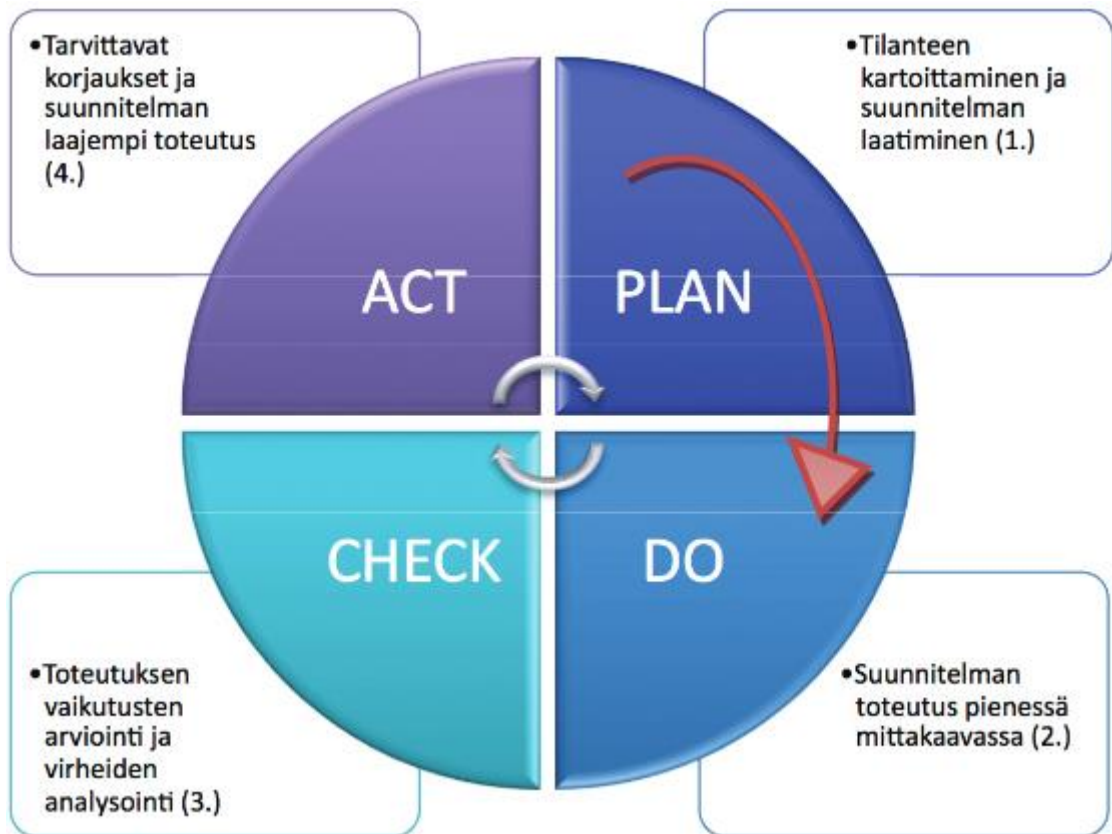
•Tarvittavat korjaukset ja suunnitelman laajempi toteutus (4.)

•Tilanteen kartoittaminen ja suunnitelman laatiminen (1.)

ACT

PLAN

CHECK

DO

•Toteutuksen vaikutusten arviointi ja virheiden analysointi (3.)

•Suunnitelman toteutus pienessä mittakaavassa (2.)